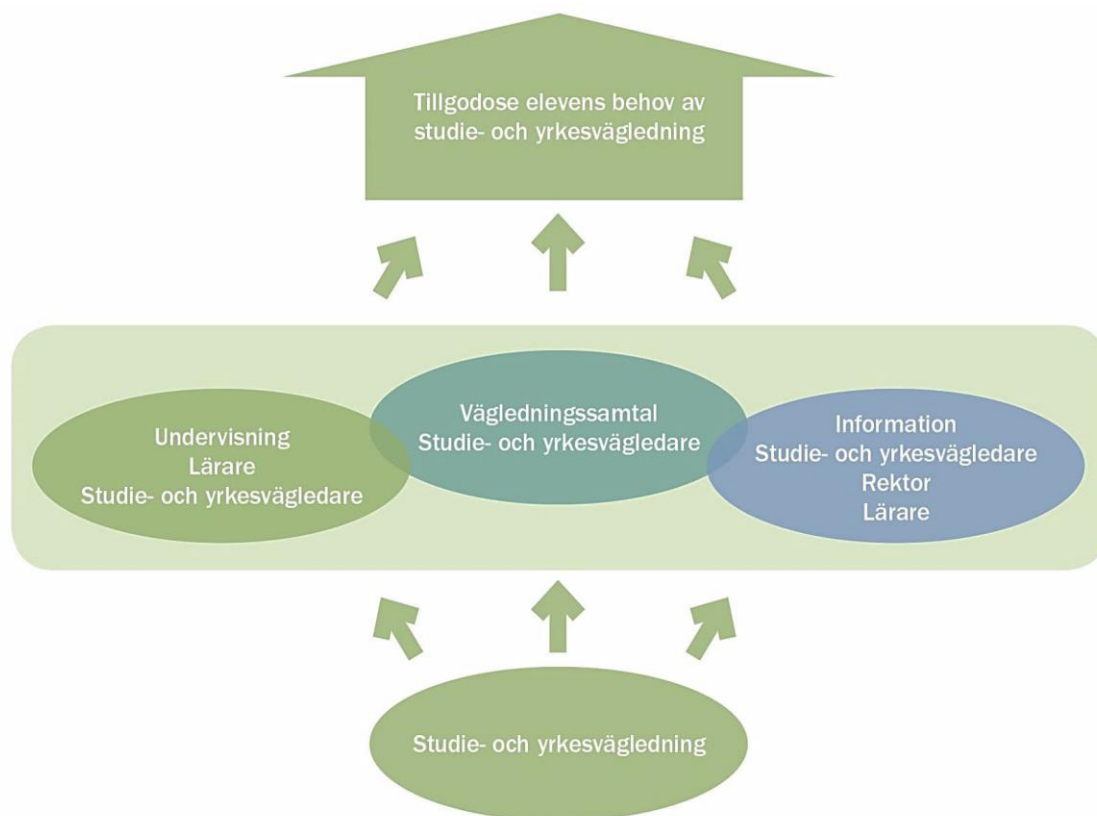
Tillgodose elevens behov av studie- och yrkesvägledning

Undervisning
Lärare
Studie- och yrkesvägledare

Vägledningssamtal
Studie- och yrkesvägledare

Information
Studie- och yrkesvägledare
Rektor
Lärare

Studie- och yrkesvägledning